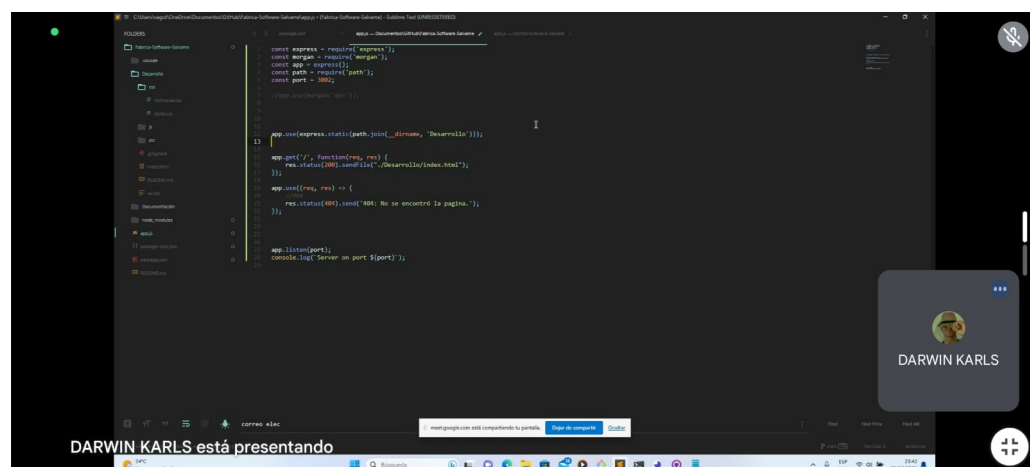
C:\Users\vsegof\OneDrive\Documentos\GitHub\Fabrica-Software-Salvame\app.js • (Fabrica-Software-Salvame) - Sublime Text (UNREGISTERED)

FOLDERS
Fabrica-Software-Salvame
.vscode
Desarrollo
css
js
Documentación
node_modules
app.js
package-lock.json
package.json
README.md

package.json
app.js — Documentos\GitHub\Fabrica-Software-Salvame

const express = require('express');
const morgan = require('morgan');
const app = express();
const path = require('path');
const port = 3002;

//app.use(morgan('dev'));

app.use(express.static(path.join(__dirname, 'Desarrollo')));

app.get('/', function(req, res) {
res.status(200).sendFile("./Desarrollo/index.html");
});

app.use((req, res) => {
res.status(404).send('404: No se encontró la pagina.');
});

app.listen(port);
console.log(`Server on port ${port}`);

correo elec

meet.google.com está compartiendo tu pantalla.
Dejar de compartir
Ocultar

Find
Find Prev
Find All

DARWIN KARLS

DARWIN KARLS está presentando

Búsqueda
ESP
23:42